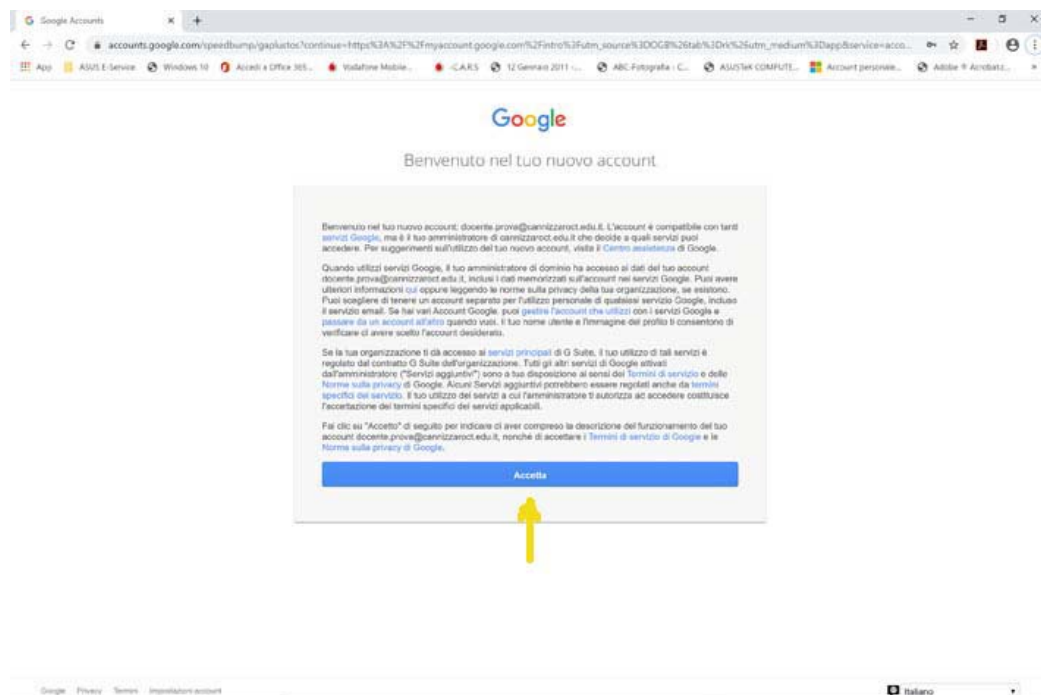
Google Accounts × +

accounts.google.com/speedbump/gaplustos?continue=https%3A%2F%2Fmyaccount.google.com%2Fintro%3Futm_source%3DOGB%26tab%3Drk%26utm_medium%3Dapp&service=acco...

App ASUS E-Service Windows 10 Accedi a Office 365... Vodafone Mobile... CARS 12 Gennaio 2011 -... ABC Fotografia - C... ASUSTeK COMPUTE... Account personale... Adobe ® Acrobat...

Google

Benvenuto nel tuo nuovo account

Benvenuto nel tuo nuovo account: docente.prova@cannizzaroct.edu.it. L'account è compatibile con tanti servizi Google, ma è il tuo amministratore di cannizzaroct.edu.it che decide a quali servizi puoi accedere. Per suggerimenti sull'utilizzo del tuo nuovo account, visita il Centro assistenza di Google.

Quando utilizzi servizi Google, il tuo amministratore di dominio ha accesso ai dati del tuo account docente.prova@cannizzaroct.edu.it, inclusi i dati memorizzati sull'account nei servizi Google. Puoi avere ulteriori informazioni qui oppure leggendo le norme sulla privacy della tua organizzazione, se esistono. Puoi scegliere di tenere un account separato per l'utilizzo personale di qualsiasi servizio Google, incluso il servizio email. Se hai vari Account Google, puoi gestire l'account che utilizzi con i servizi Google e passare da un account all'altro quando vuoi. Il tuo nome utente e l'immagine del profilo ti consentono di verificare di avere scelto l'account desiderato.

Se la tua organizzazione ti dà accesso ai servizi principali di G Suite, il tuo utilizzo di tali servizi è regolato dal contratto G Suite dell'organizzazione. Tutti gli altri servizi di Google attivati dall'amministratore ("Servizi aggiuntivi") sono a tua disposizione ai sensi dei Termini di servizio e delle Norme sulla privacy di Google. Alcuni Servizi aggiuntivi potrebbero essere regolati anche da termini specifici del servizio. Il tuo utilizzo dei servizi a cui l'amministratore ti autorizza ad accedere costituisce l'accettazione dei termini specifici dei servizi applicabili.

Fai clic su "Accetto" di seguito per indicare di aver compreso la descrizione del funzionamento del tuo account docente.prova@cannizzaroct.edu.it, nonché di accettare i Termini di servizio di Google e le Norme sulla privacy di Google.

Accetta

Google Privacy Termini Impostazioni account

Italiano